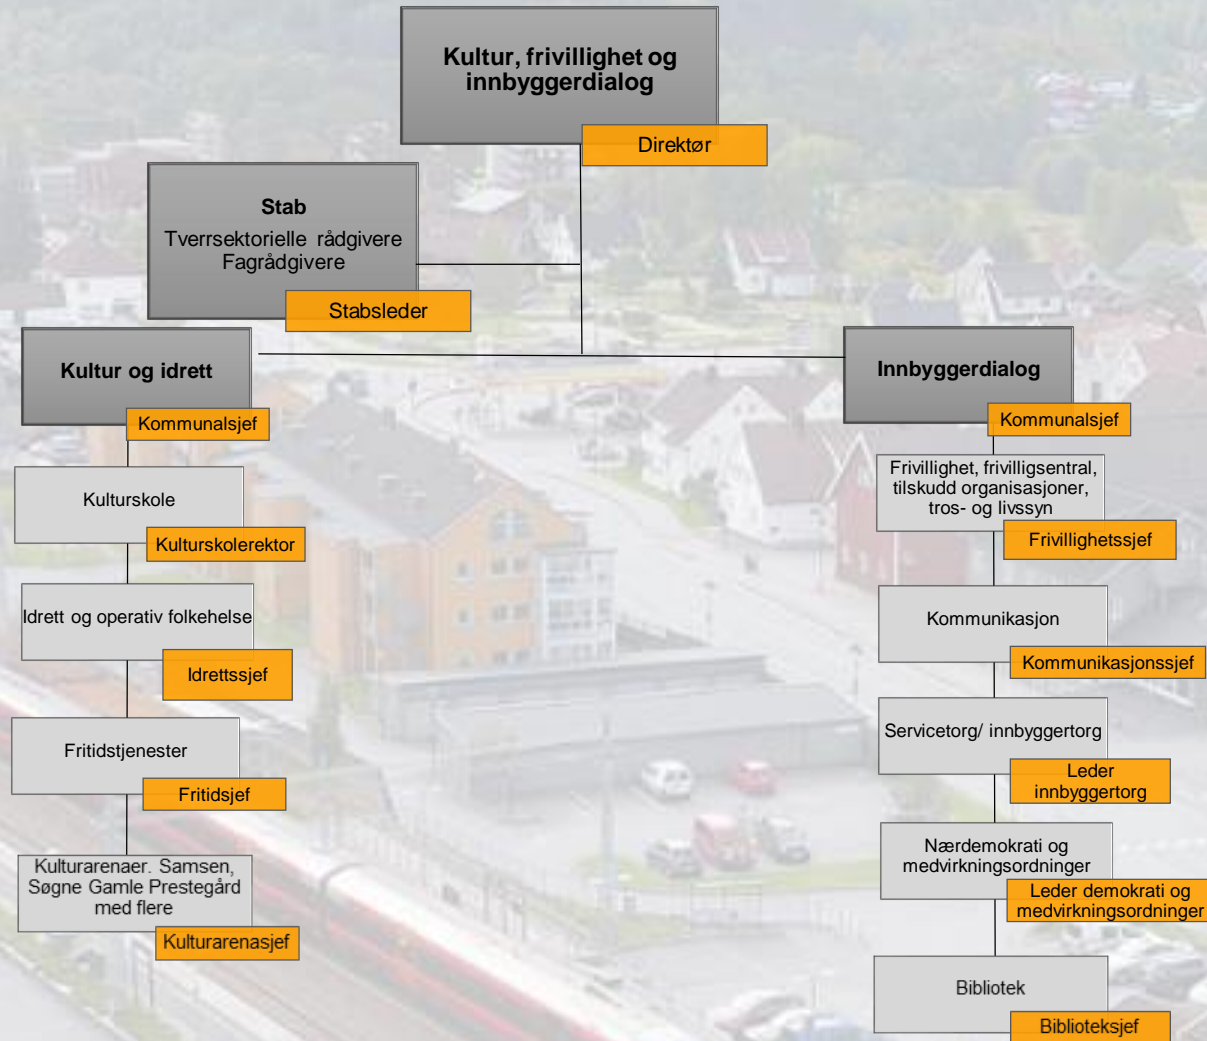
Kultur, frivillighet og innbyggerdialog

Direktør

Stab
Tverrsektorielle rådgivere
Fagrådgivere

Stabsleder

Kultur og idrett

Kommunalsjef

Kulturskole

Kulturskolerektor

Idrett og operativ folkehelse

Idrettssjef

Fritidstjenester

Fritidsjef

Kulturarenaer. Samsen, Søgne Gamle Prestegård med flere

Kulturarenasjef

Innbyggerdialog

Kommunalsjef

Frivillighet, frivilligsentral, tilskudd organisasjoner, tros- og livssyn

Frivillighetssjef

Kommunikasjon

Kommunikasjonssjef

Servicetorg/ innbyggertorg

Leder innbyggertorg

Nærdemokrati og medvirkningsordninger

Leder demokrati og medvirkningsordninger

Bibliotek

Biblioteksjef